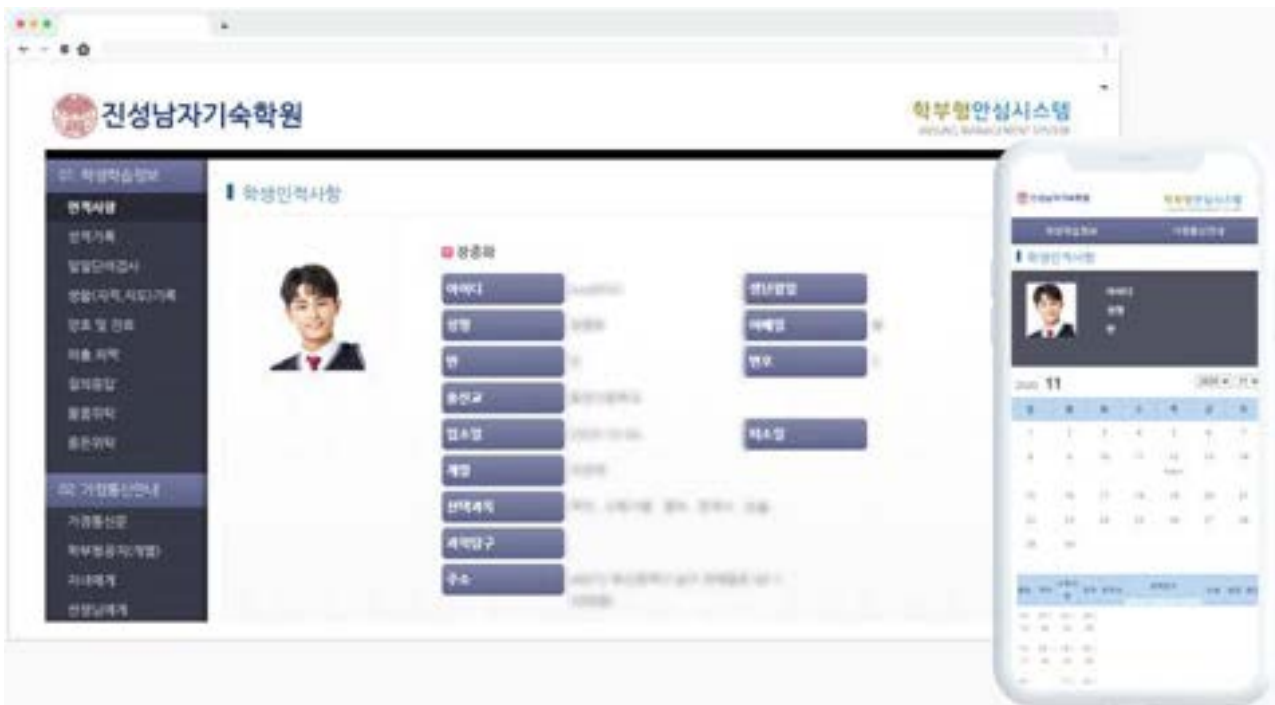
진성남자기숙학원

학부형안심시스템
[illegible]

학생학습정보
인적사항
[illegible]
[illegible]
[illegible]
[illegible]
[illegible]
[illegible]
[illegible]
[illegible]

가정통신안내
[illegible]
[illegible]
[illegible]
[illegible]

학생인적사항

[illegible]

아이디
성명
반
출신교
입소일
계열
선택과목
과학탐구
주소

생년월일
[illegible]
번호
퇴소일

진성남자기숙학원
학부형안심시스템
학생인적사항

2020 11